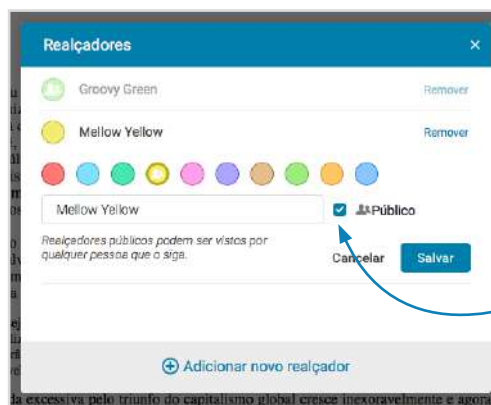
Realçadores

Groovy Green
Remover

Mellow Yellow
Remover

Mellow Yellow

Público

Realçadores públicos podem ser vistos por qualquer pessoa que o siga.

Cancelar
Salvar

Adicionar novo realçador

da excessiva pelo triunfo do capitalismo global cresce inexoravelmente e agora